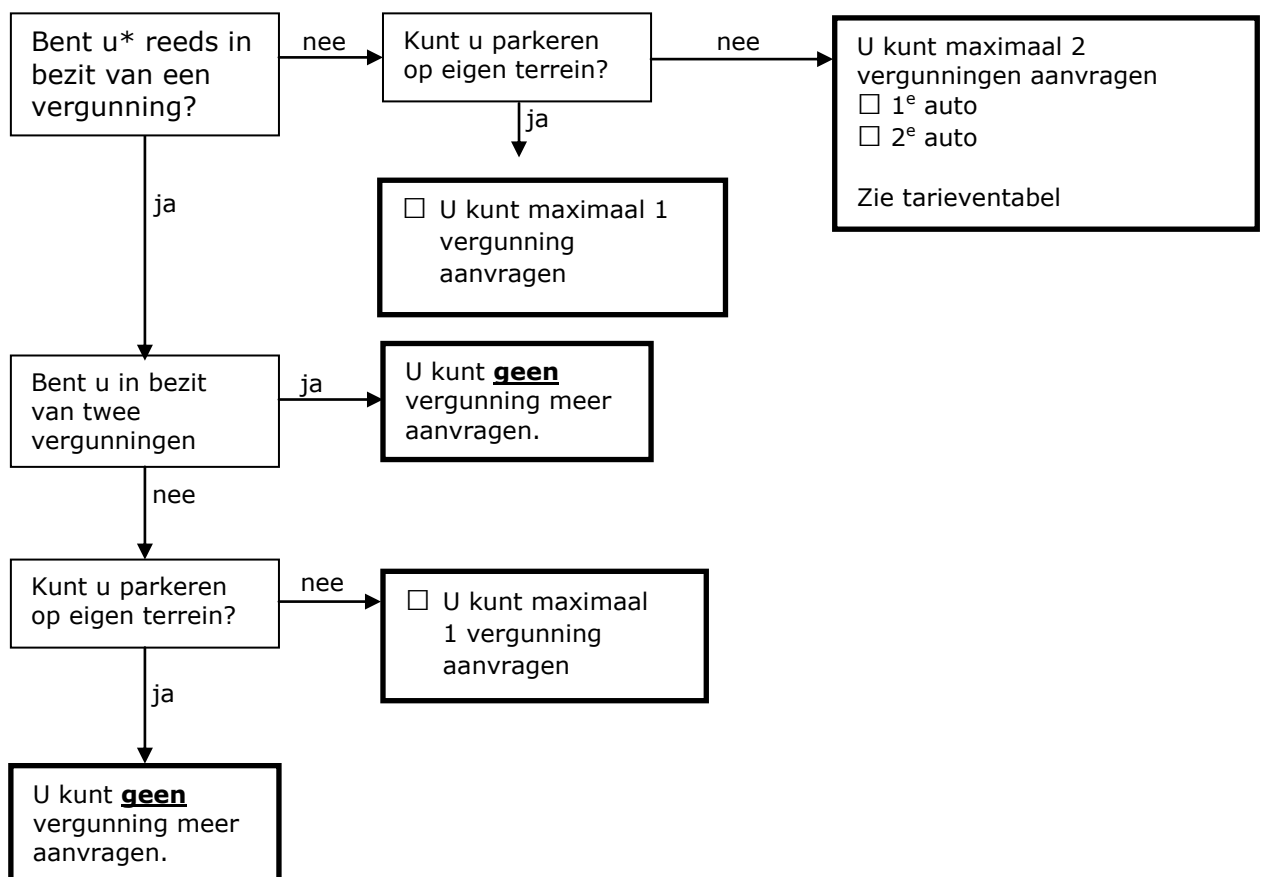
Bent u* reeds in bezit van een vergunning?

nee

Kunt u parkeren op eigen terrein?

nee

U kunt maximaal 2 vergunningen aanvragen
☐ $1^e$ auto
☐ $2^e$ auto

Zie tarieventabel

ja

☐ U kunt maximaal 1 vergunning aanvragen

ja

Bent u in bezit van twee vergunningen

ja

U kunt **geen** vergunning meer aanvragen.

nee

Kunt u parkeren op eigen terrein?

nee

☐ U kunt maximaal 1 vergunning aanvragen

ja

U kunt **geen** vergunning meer aanvragen.